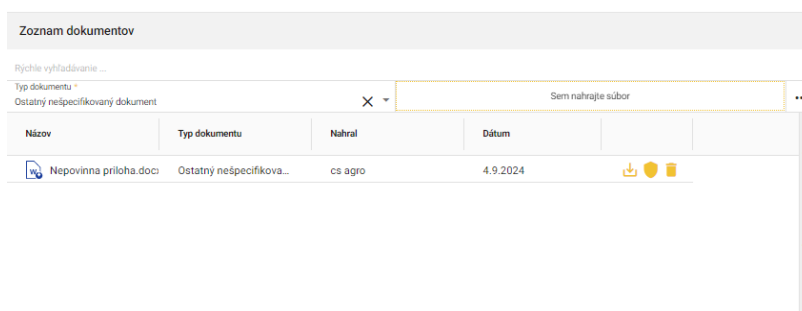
Zoznam dokumentov

Rýchle vyhľadávanie ...

Typ dokumentu *
Ostatný nešpecifikovaný dokument

Sem nahrajte súbor

| Názov | Typ dokumentu | Nahral | Dátum |
|---|---|---|---|
| Nepovinna priloha.docx | Ostatný nešpecifikova... | cs agro | 4.9.2024 |